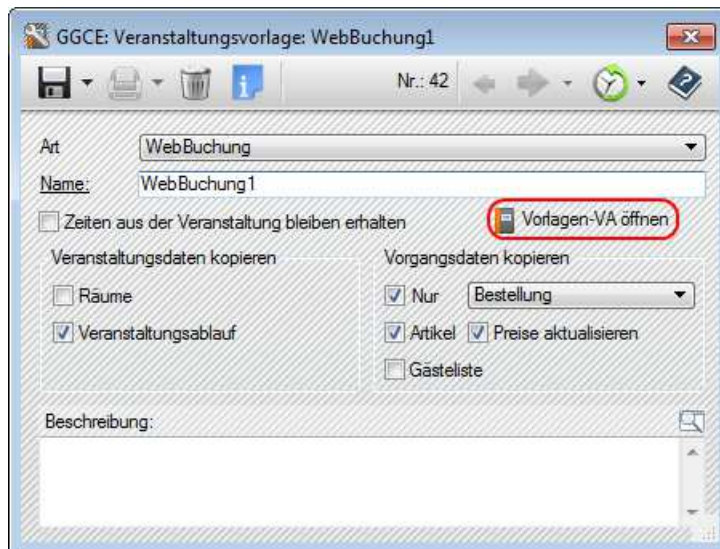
GGCE: Veranstaltungsvorlage: WebBuchung1

Nr.: 42

Art WebBuchung

Name: WebBuchung1

Zeiten aus der Veranstaltung bleiben erhalten

Vorlagen-VA öffnen

Veranstaltungsdaten kopieren

Räume

Veranstaltungsablauf

Vorgangsdaten kopieren

Nur Bestellung

Artikel Preise aktualisieren

Gästeliste

Beschreibung: